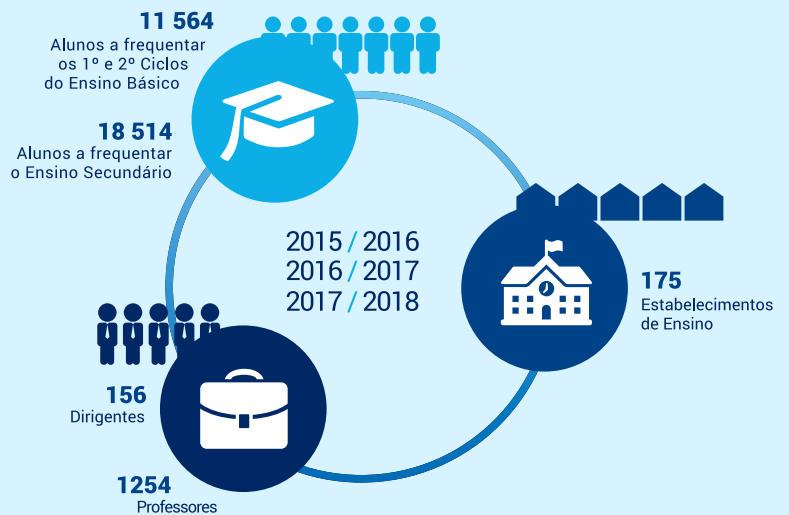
11 564
Alunos a frequentar os 1º e 2º Ciclos do Ensino Básico

18 514
Alunos a frequentar o Ensino Secundário

2015 / 2016
2016 / 2017
2017 / 2018

175
Estabelecimentos de Ensino

156
Dirigentes

1254
Professores